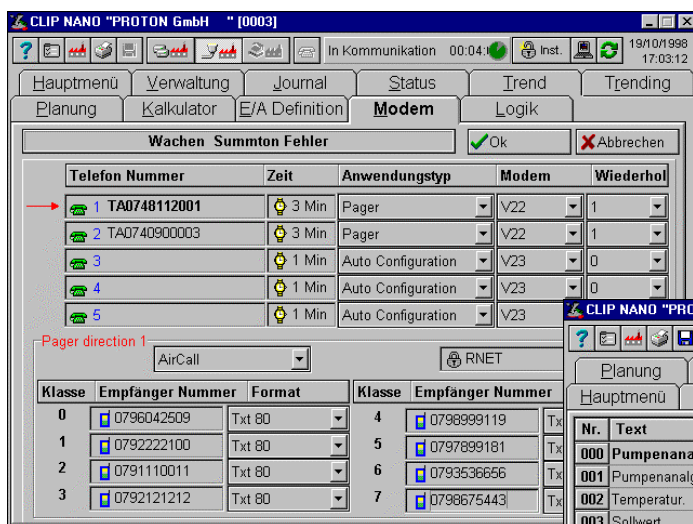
CLIP NANO "PROTON GmbH " [0003]

In Kommunikation 00:04 Inst. 19/10/1998 17:03:12

Hauptmenü | Verwaltung | Journal | Status | Trend | Trending
Planung | Kalkulator | E/A Definition | Modem | Logik

Wachen Summton Fehler

Ok | Abbrechen

| Telefon Nummer | Zeit | Anwendungstyp | Modem | Wiederhol |
|---|---|---|---|---|
| 1 TA0748112001 | 3 Min | Pager | V22 | 1 |
| 2 TA0740900003 | 3 Min | Pager | V22 | 1 |
| 3 | 1 Min | Auto Configuration | V23 | 0 |
| 4 | 1 Min | Auto Configuration | V23 | 0 |
| 5 | 1 Min | Auto Configuration | V23 | |

Pager direction 1

AirCall

RNET

| Klasse | Empfänger Nummer | Format |
|---|---|---|
| 0 | 0796042509 | Txt 80 |
| 1 | 0792222100 | Txt 80 |
| 2 | 0791110011 | Txt 80 |
| 3 | 0792121212 | Txt 80 |

| Klasse | Empfänger Nummer | |
|---|---|---|
| 4 | 0798999119 | Tx |
| 5 | 0797899181 | Tx |
| 6 | 0793536656 | Tx |
| 7 | 0798675443 | Tx |

CLIP NANO "PRO

Planung
Hauptmenü

| Nr. | Text |
|---|---|
| 000 | Pumpenana |
| 001 | Pumpenanalg |
| 002 | Temperatur. |
| 003 | Sollwert |